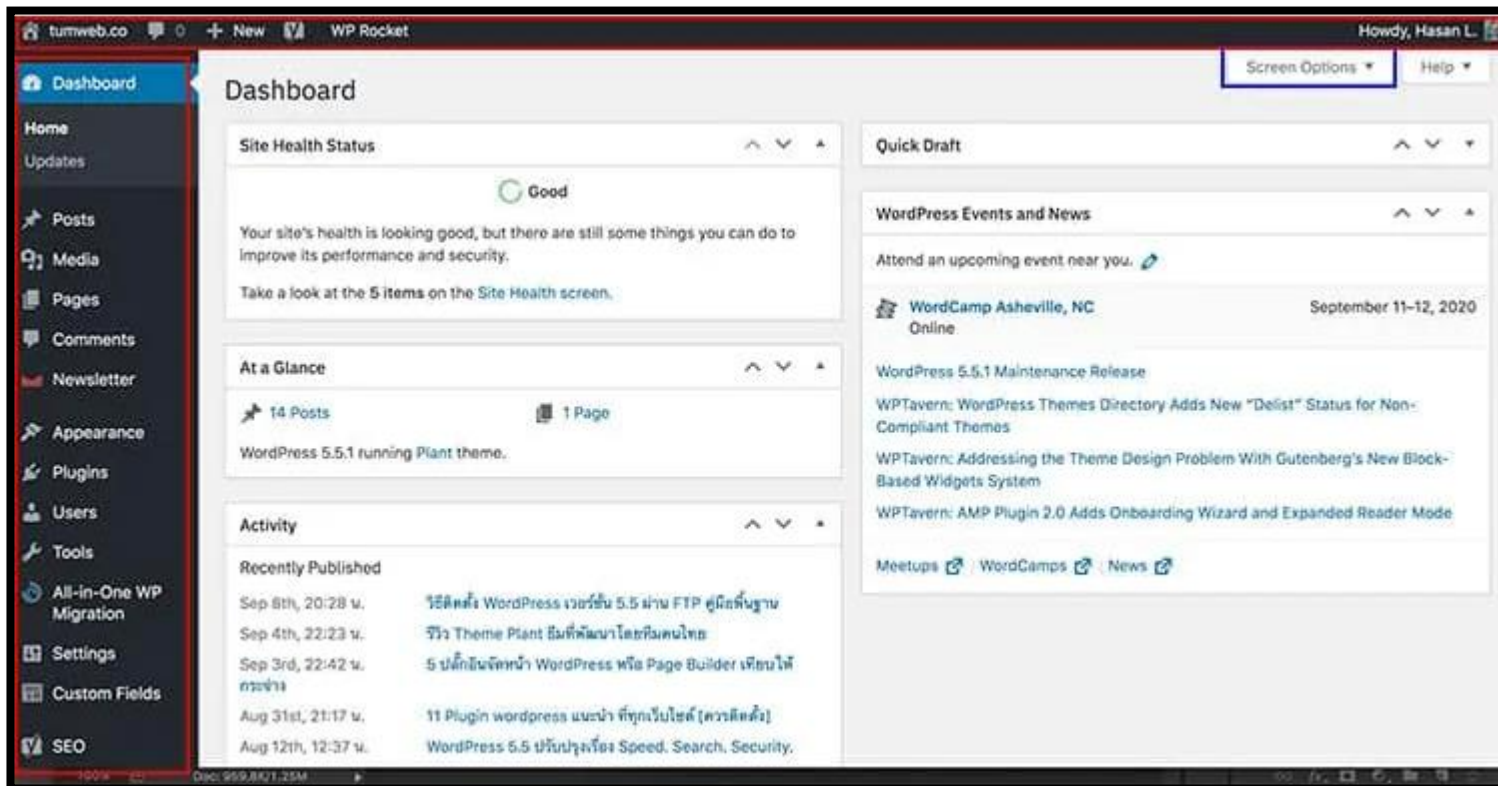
tumweb.co 0 + New WP Rocket Howdy, Hasan L.

Dashboard
Home
Updates
Posts
Media
Pages
Comments
Newsletter
Appearance
Plugins
Users
Tools
All-in-One WP Migration
Settings
Custom Fields
SEO

Dashboard

Screen Options ▾ Help ▾

Site Health Status

Good

Your site's health is looking good, but there are still some things you can do to improve its performance and security.

Take a look at the **5 items** on the Site Health screen.

At a Glance

14 Posts
1 Page

WordPress 5.5.1 running Plant theme.

Activity

Recently Published

| | |
|---|---|
| Sep 8th, 20:28 น. | วิธีติดตั้ง WordPress เวอร์ชั่น 5.5 ผ่าน FTP คู่มือพื้นฐาน |
| Sep 4th, 22:23 น. | รีวิว Theme Plant ธีมที่พัฒนาโดยทีมคนไทย |
| Sep 3rd, 22:42 น. | 5 ปลั๊กอินจัดหน้า WordPress หรือ Page Builder เขียนได้กระจาย |
| Aug 31st, 21:17 น. | 11 Plugin wordpress แนะนำ ที่ทุกเว็บไซต์ [ควรติดตั้ง] |
| Aug 12th, 12:37 น. | WordPress 5.5 ปรับปรุงเรื่อง Speed. Search. Security. |

Quick Draft

WordPress Events and News

Attend an upcoming event near you.

WordCamp Asheville, NC
Online
September 11–12, 2020

WordPress 5.5.1 Maintenance Release

WPTavern: WordPress Themes Directory Adds New "Delist" Status for Non-Compliant Themes

WPTavern: Addressing the Theme Design Problem With Gutenberg's New Block-Based Widgets System

WPTavern: AMP Plugin 2.0 Adds Onboarding Wizard and Expanded Reader Mode

Meetups | WordCamps | News

100% Doc: 959.8K/1.25M